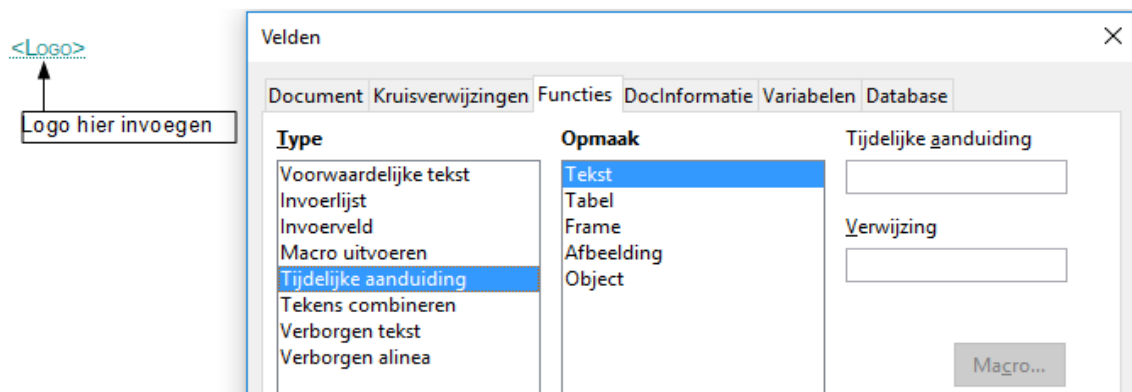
<Logo>

Logo hier invoegen

Velden

×

Document Kruisverwijzingen Functies DocInformatie Variabelen Database

Type
Voorwaardelijke tekst
Invoerlijst
Invoerveld
Macro uitvoeren
Tijdelijke aanduiding
Tekens combineren
Verborgen tekst
Verborgen alinea

Opmaak
Tekst
Tabel
Frame
Afbeelding
Object

Tijdelijke aanduiding

Verwijzing

Macro...